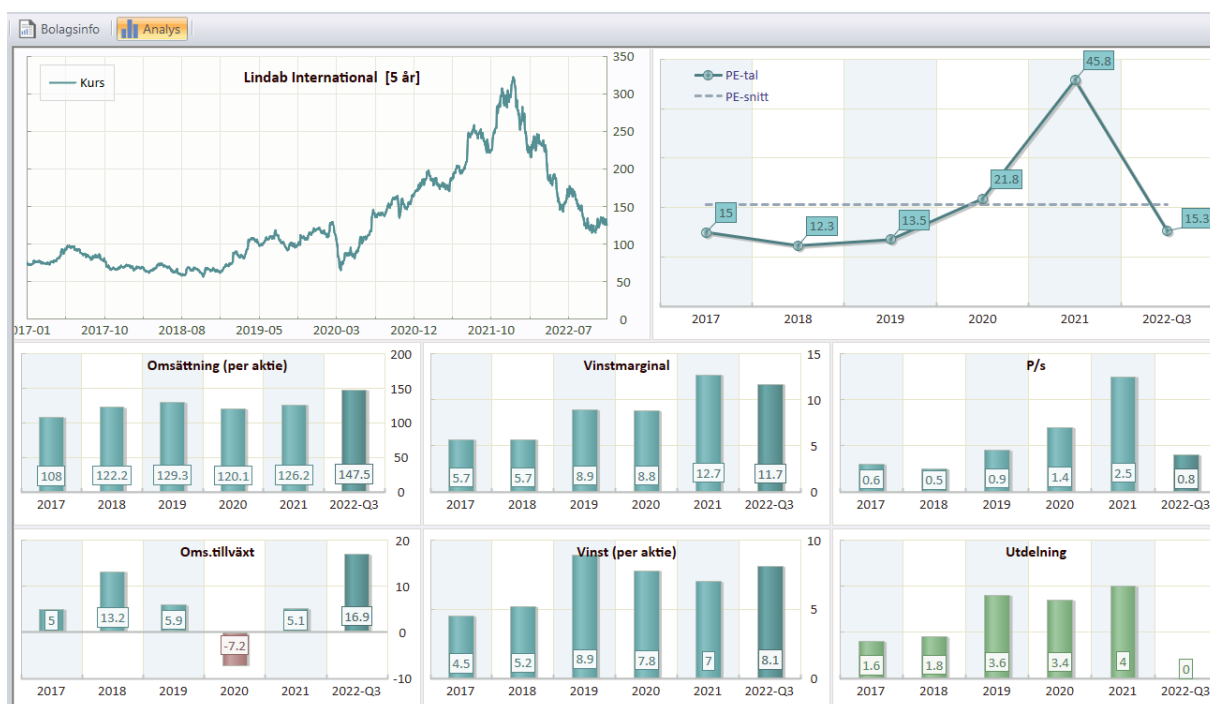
Bolagsinfo Analys

Lindab International [5 år]

Kurs

350
300
250
200
150
100
50
0

017-01 2017-10 2018-08 2019-05 2020-03 2020-12 2021-10 2022-07

PE-tal
PE-snitt

15 12.3 13.5 21.8 45.8 15.3

2017 2018 2019 2020 2021 2022-Q3

Omsättning (per aktie)

| 2017 | 2018 | 2019 | 2020 | 2021 | 2022-Q3 |
|---|---|---|---|---|---|
| 108 | 122.2 | 129.3 | 120.1 | 126.2 | 147.5 |

200 150 100 50 0

Vinstmarginal

| 2017 | 2018 | 2019 | 2020 | 2021 | 2022-Q3 |
|---|---|---|---|---|---|
| 5.7 | 5.7 | 8.9 | 8.8 | 12.7 | 11.7 |

15 10 5 0

P/s

| 2017 | 2018 | 2019 | 2020 | 2021 | 2022-Q3 |
|---|---|---|---|---|---|
| 0.6 | 0.5 | 0.9 | 1.4 | 2.5 | 0.8 |

Oms.tillväxt

| 2017 | 2018 | 2019 | 2020 | 2021 | 2022-Q3 |
|---|---|---|---|---|---|
| 5 | 13.2 | 5.9 | -7.2 | 5.1 | 16.9 |

20 10 0 -10

Vinst (per aktie)

| 2017 | 2018 | 2019 | 2020 | 2021 | 2022-Q3 |
|---|---|---|---|---|---|
| 4.5 | 5.2 | 8.9 | 7.8 | 7 | 8.1 |

10 5 0

Utdelning

| 2017 | 2018 | 2019 | 2020 | 2021 | 2022-Q3 |
|---|---|---|---|---|---|
| 1.6 | 1.8 | 3.6 | 3.4 | 4 | 0 |